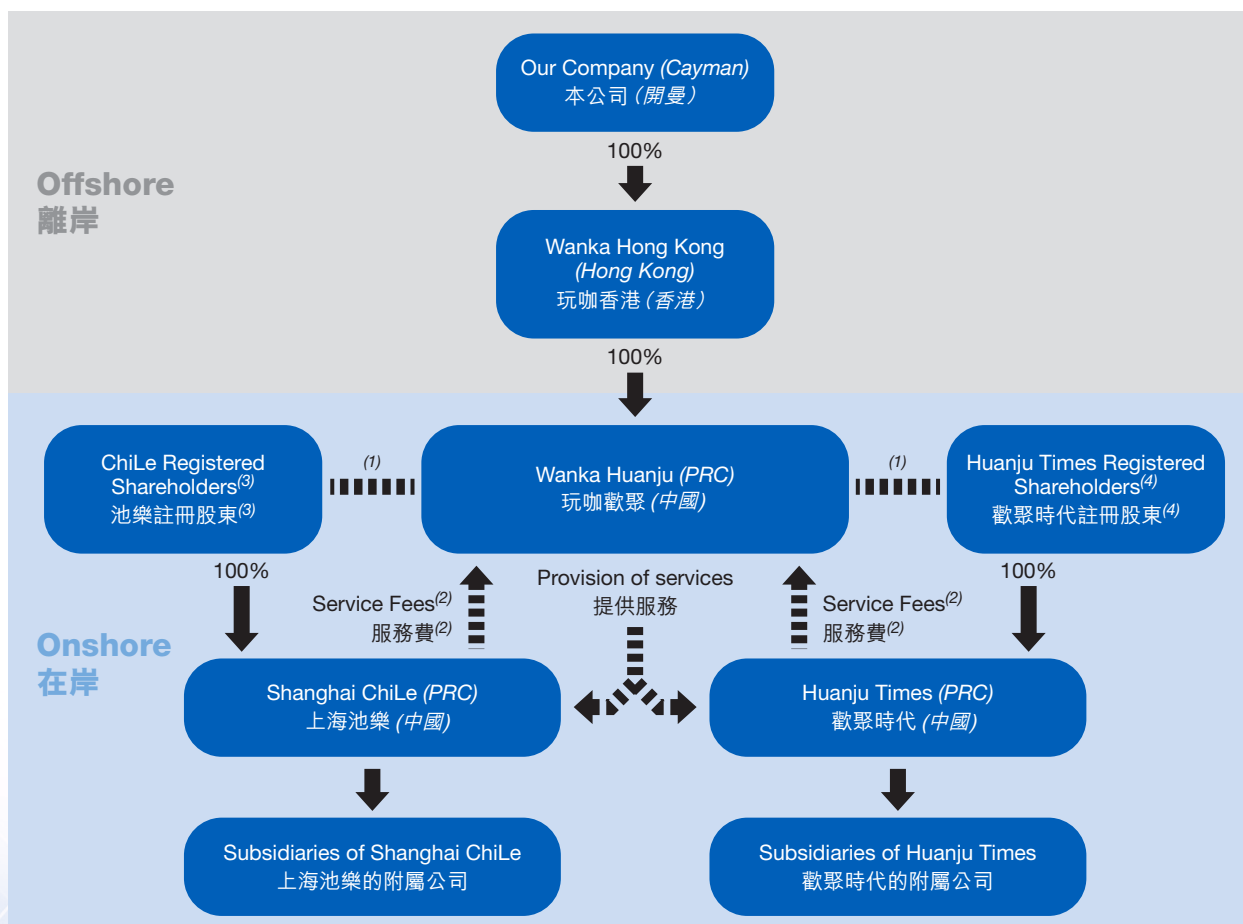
Our Company (Cayman)
本公司(開曼)

100%

Offshore
離岸

Wanka Hong Kong (Hong Kong)
玩咖香港(香港)

100%

ChiLe Registered Shareholders$^{(3)}$
池樂註冊股東$^{(3)}$

(1)

Wanka Huanju (PRC)
玩咖歡聚(中國)

(1)

Huanju Times Registered Shareholders$^{(4)}$
歡聚時代註冊股東$^{(4)}$

100%

Service Fees$^{(2)}$
服務費$^{(2)}$

Provision of services
提供服務

Service Fees$^{(2)}$
服務費$^{(2)}$

100%

Onshore
在岸

Shanghai ChiLe (PRC)
上海池樂(中國)

Huanju Times (PRC)
歡聚時代(中國)

Subsidiaries of Shanghai ChiLe
上海池樂的附屬公司

Subsidiaries of Huanju Times
歡聚時代的附屬公司